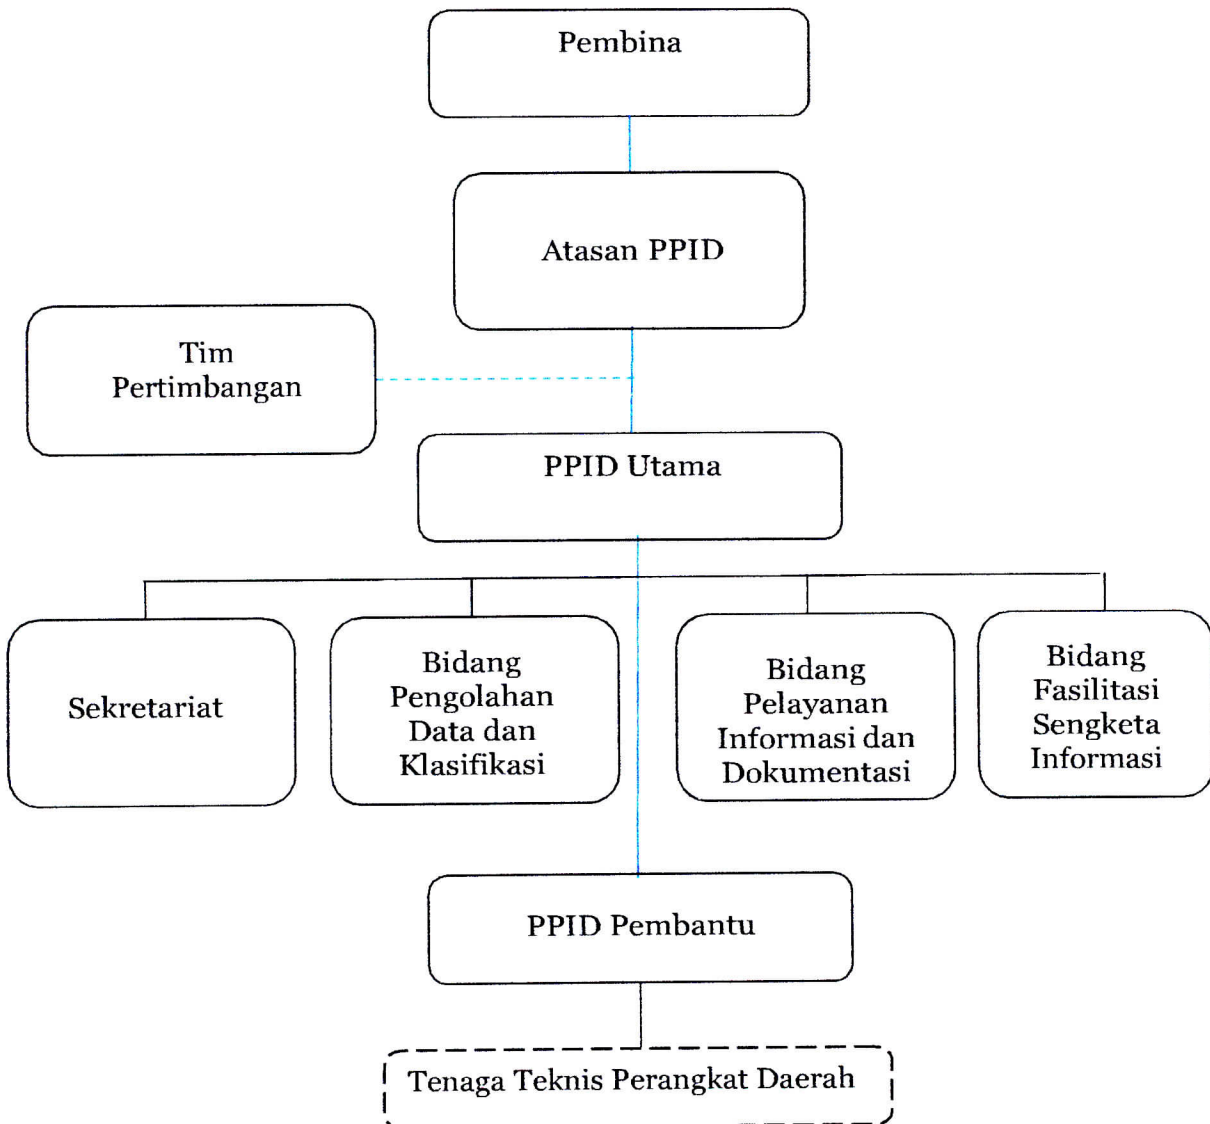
Pembina

Atasan PPID

Tim Pertimbangan

PPID Utama

Sekretariat

Bidang Pengolahan Data dan Klasifikasi

Bidang Pelayanan Informasi dan Dokumentasi

Bidang Fasilitasi Sengketa Informasi

PPID Pembantu

Tenaga Teknis Perangkat Daerah